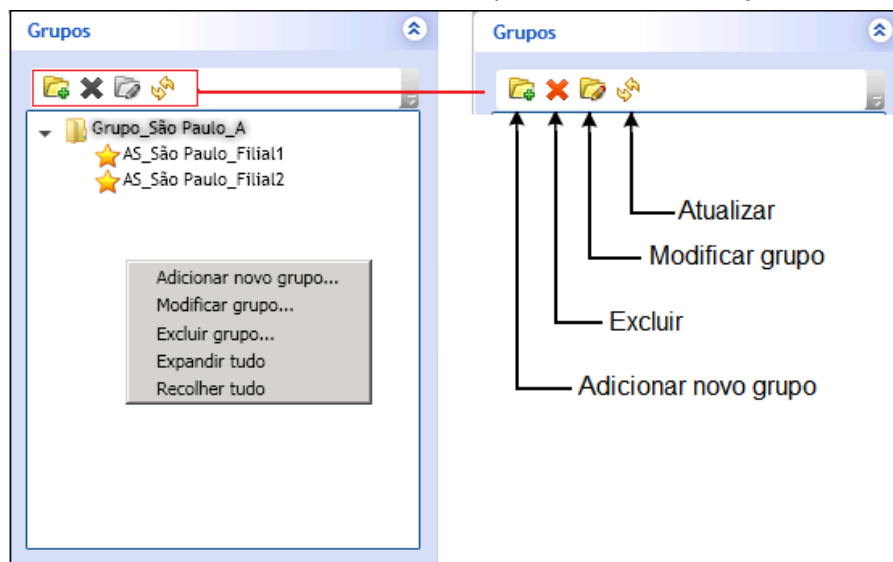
Grupos

Grupo_São Paulo_A
AS_São Paulo_Filial1
AS_São Paulo_Filial2

Adicionar novo grupo...
Modificar grupo...
Excluir grupo...
Expandir tudo
Recolher tudo

Grupos

Atualizar
Modificar grupo
Excluir
Adicionar novo grupo